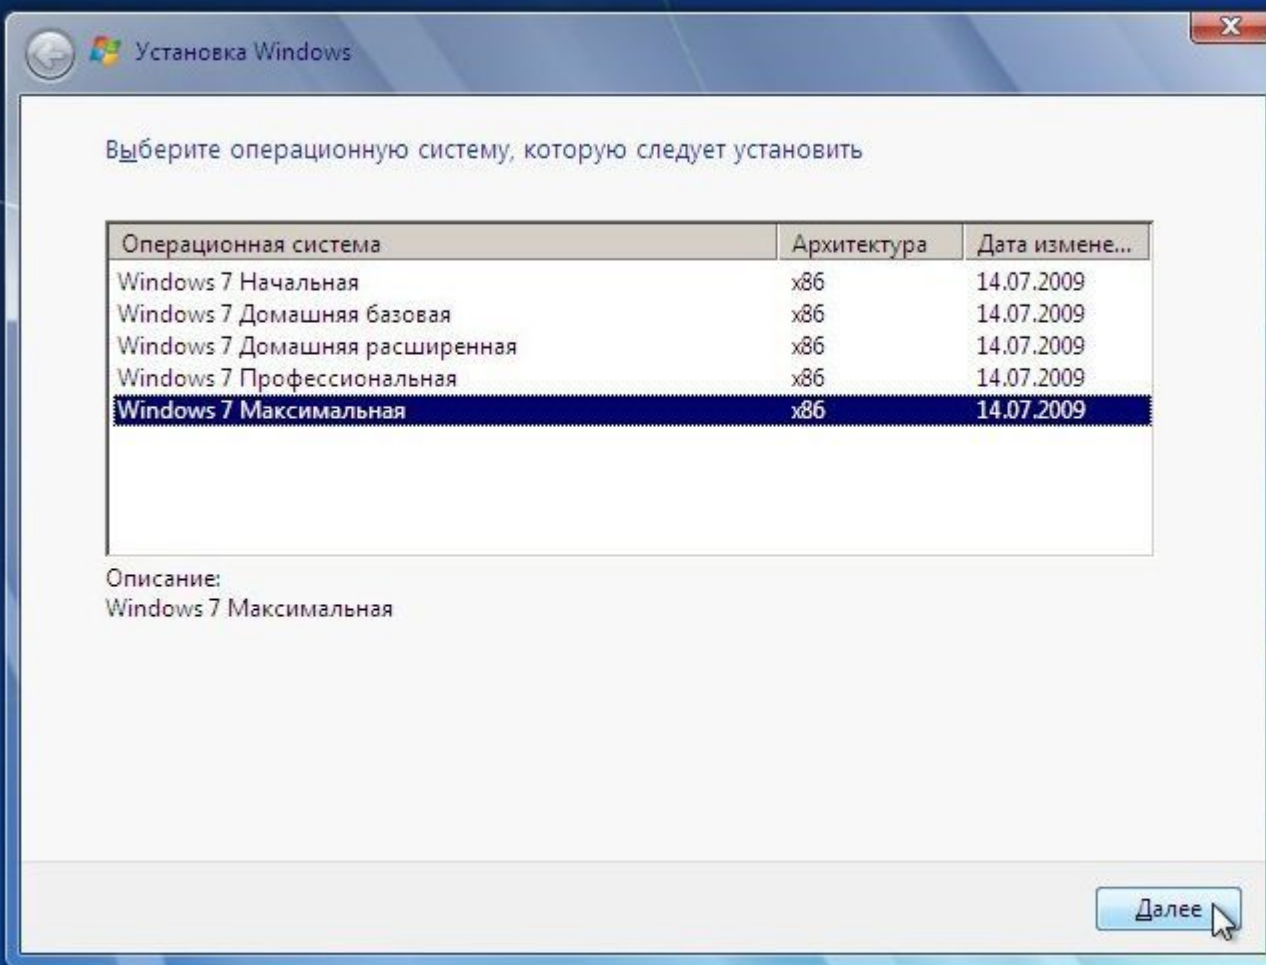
Установка Windows

Выберите операционную систему, которую следует установить

| Операционная система | Архитектура | Дата измене... |
|---|---|---|
| Windows 7 Начальная | x86 | 14.07.2009 |
| Windows 7 Домашняя базовая | x86 | 14.07.2009 |
| Windows 7 Домашняя расширенная | x86 | 14.07.2009 |
| Windows 7 Профессиональная | x86 | 14.07.2009 |
| Windows 7 Максимальная | x86 | 14.07.2009 |

Описание:
Windows 7 Максимальная

Далее